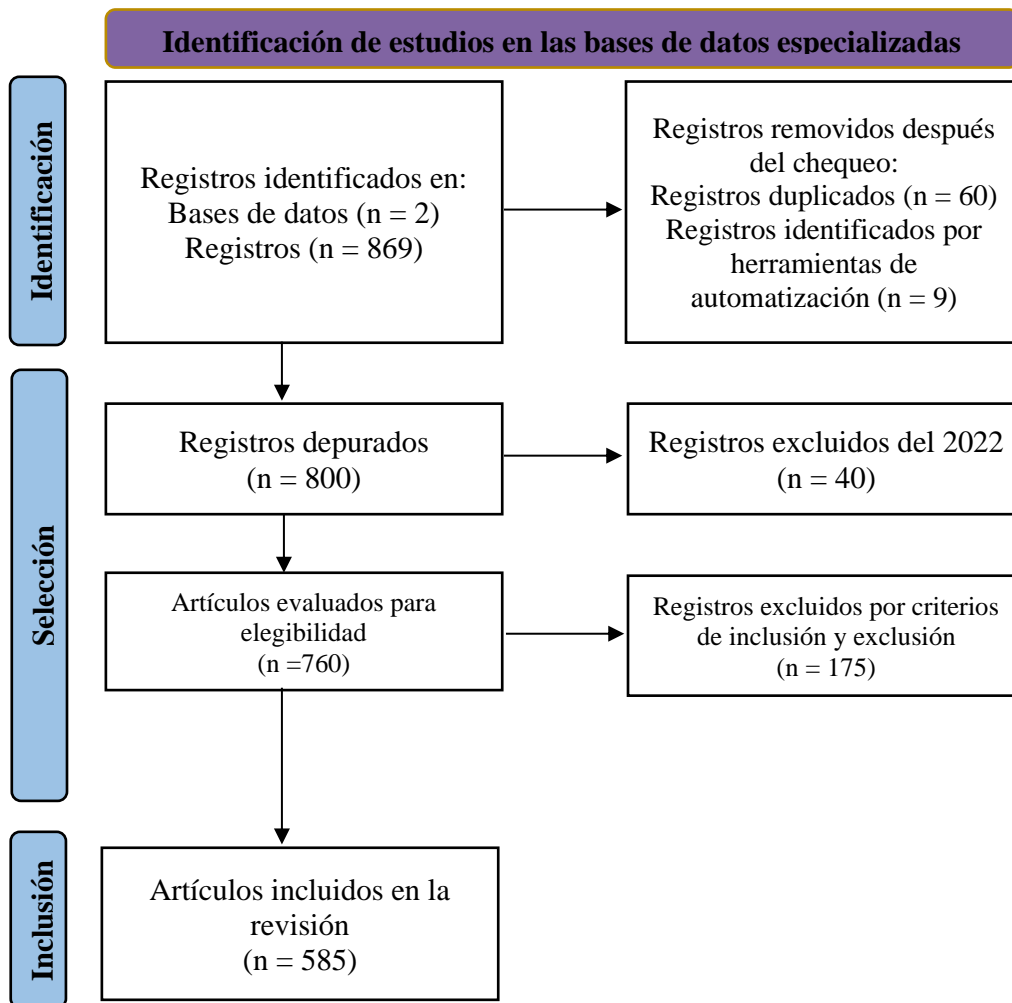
Identificación de estudios en las bases de datos especializadas

Identificación

Registros identificados en:
Bases de datos (n = 2)
Registros (n = 869)

Registros removidos después del chequeo:
Registros duplicados (n = 60)
Registros identificados por herramientas de automatización (n = 9)

Selección

Registros depurados
(n = 800)

Registros excluidos del 2022
(n = 40)

Artículos evaluados para elegibilidad
(n =760)

Registros excluidos por criterios de inclusión y exclusión
(n = 175)

Inclusión

Artículos incluidos en la revisión
(n = 585)